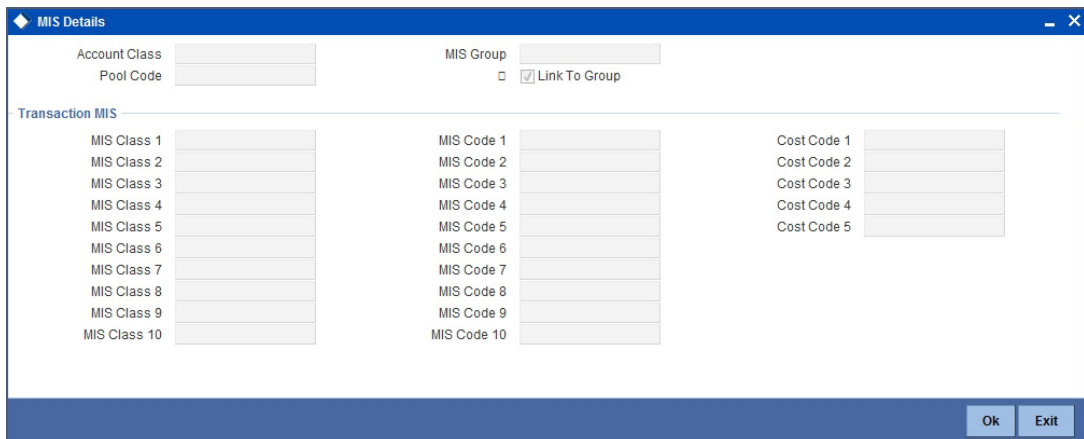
MIS Details

Account Class
Pool Code

MIS Group
Link To Group

Transaction MIS

MIS Class 1
MIS Class 2
MIS Class 3
MIS Class 4
MIS Class 5
MIS Class 6
MIS Class 7
MIS Class 8
MIS Class 9
MIS Class 10

MIS Code 1
MIS Code 2
MIS Code 3
MIS Code 4
MIS Code 5
MIS Code 6
MIS Code 7
MIS Code 8
MIS Code 9
MIS Code 10

Cost Code 1
Cost Code 2
Cost Code 3
Cost Code 4
Cost Code 5

Ok
Exit